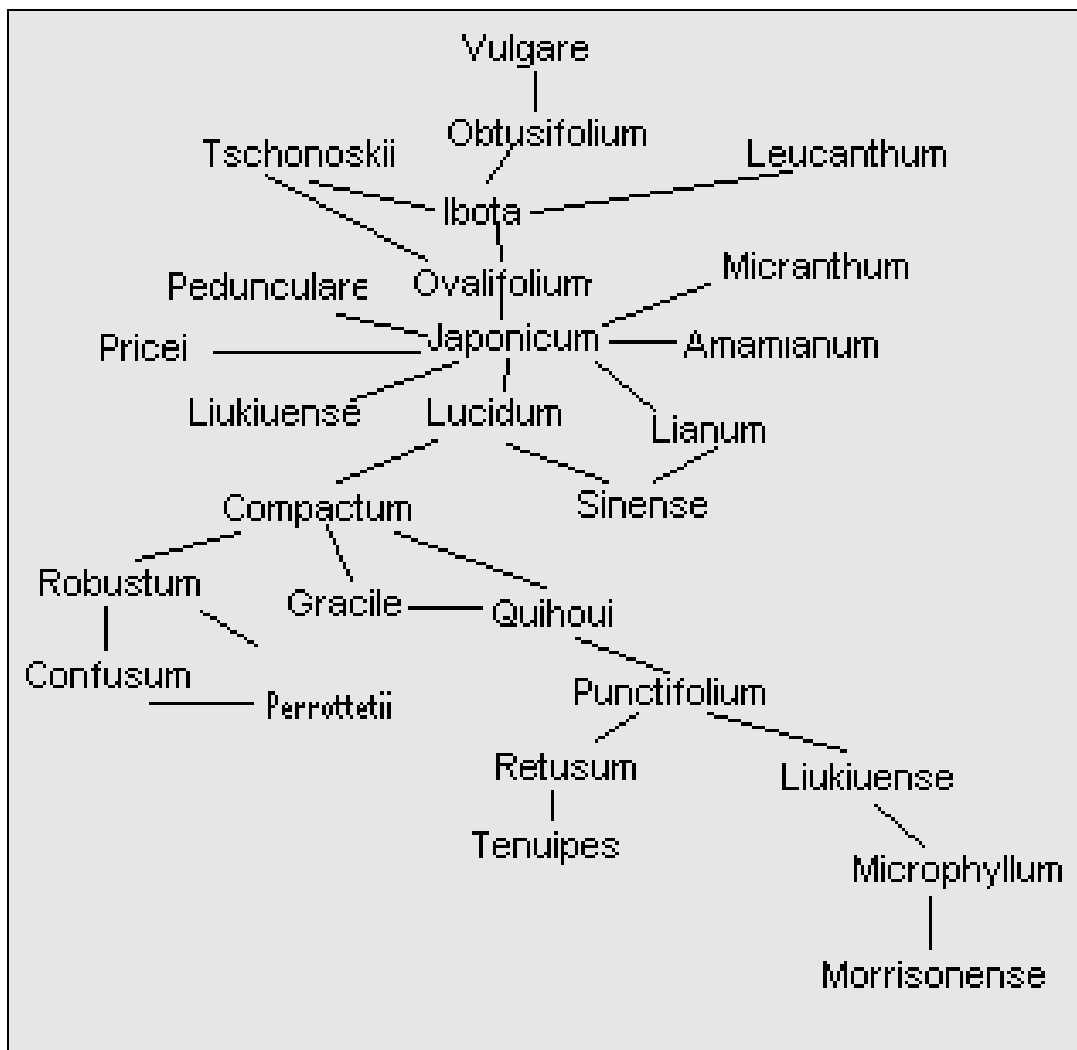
Vulgare
Obtusifolium
Tschonoskii
Leucanthum
Ibota
Ovalifolium
Micranthum
Pedunculare
Japonicum
Pricei
Amamianum
Liukiuense
Lucidum
Lianum
Compactum
Sinense
Robustum
Gracile
Quihoui
Confusum
Perrottetii
Punctifolium
Retusum
Liukiuense
Tenuipes
Microphyllum
Morrisonense